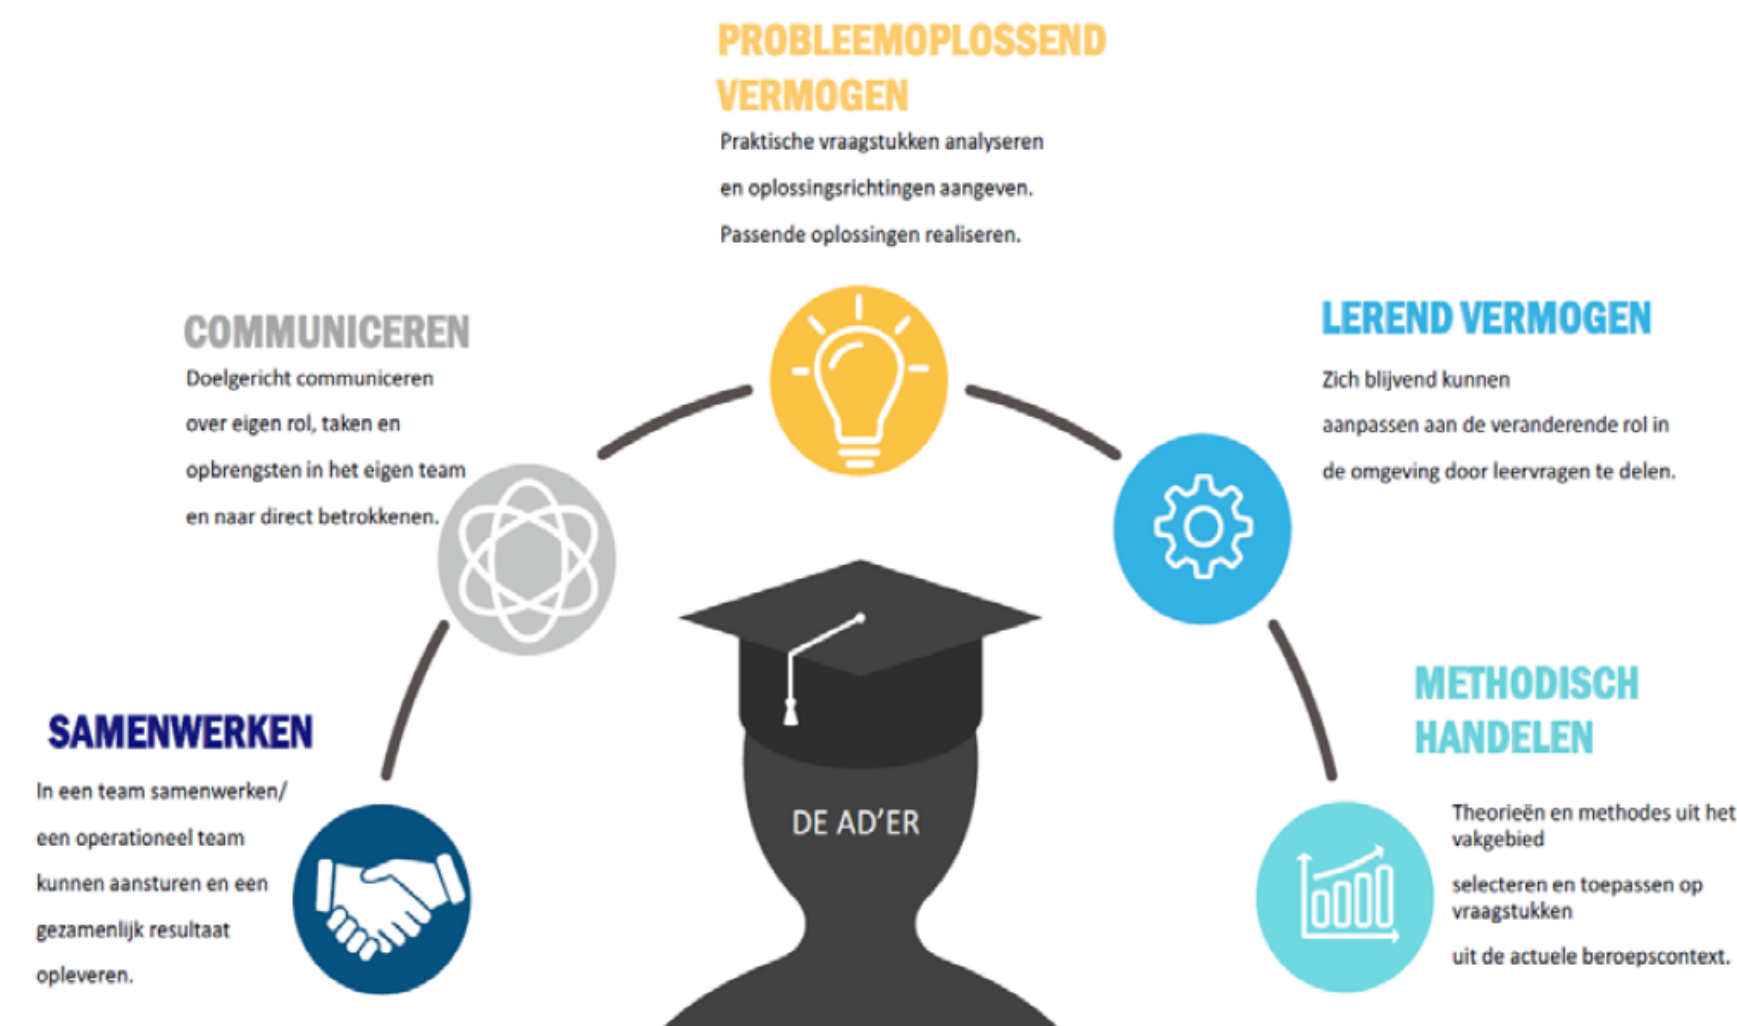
PROBLEEMOPLOSSEND VERMOGEN

Praktische vraagstukken analyseren en oplossingsrichtingen aangeven. Passende oplossingen realiseren.

COMMUNICEREN

Doelgericht communiceren over eigen rol, taken en opbrengsten in het eigen team en naar direct betrokkenen.

LEREND VERMOGEN

Zich blijvend kunnen aanpassen aan de veranderende rol in de omgeving door leervragen te delen.

SAMENWERKEN

In een team samenwerken/ een operationeel team kunnen aansturen en een gezamenlijk resultaat opleveren.

METHODISCH HANDELEN

Theorieën en methodes uit het vakgebied

selecteren en toepassen op vraagstukken

uit de actuele beroepscontext.

DE AD'ER